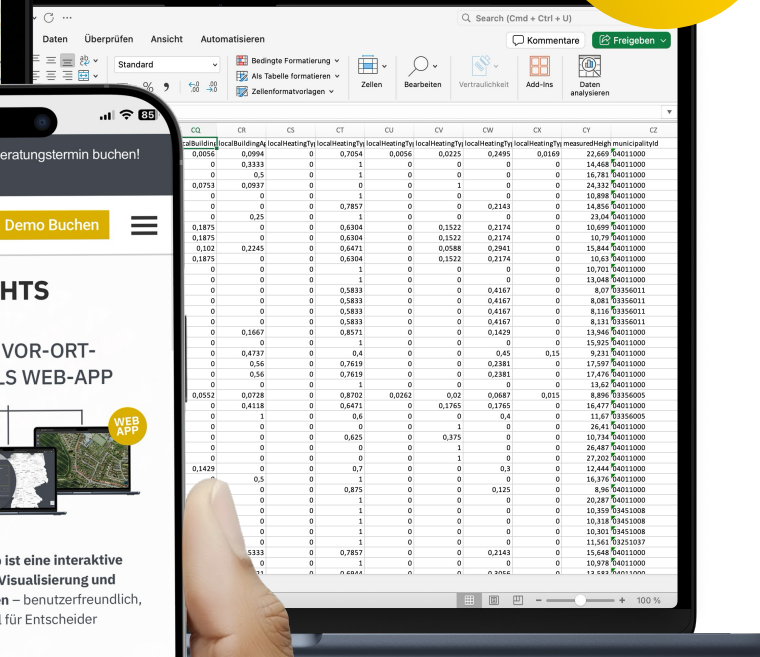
Search (Cmd + Ctrl + U)

Daten Überprüfen Ansicht Automatisieren

Kommentare Freigeben

Standard

Bedingte Formatierung
Als Tabelle formatieren
Zellenformatvorlagen

Zellen Bearbeiten Vertraulichkeit Add-Ins Daten analysieren

| CQ | CR | CS | CT | CU | CV | CW | CX | CY | CZ |
|---|---|---|---|---|---|---|---|---|---|
| localBuilding | localBuildingA | localHeatingTy | localHeatingTy | localHeatingTy | localHeatingTy | localHeatingTy | localHeatingTy | measuredHeigh | municipalityId |
| 0,0056 | 0,0994 | 0 | 0,7054 | 0,0056 | 0,0225 | 0,2495 | 0,0169 | 22,669 | 04011000 |
| 0 | 0,3333 | 0 | 1 | 0 | 0 | 0 | 0 | 14,468 | 04011000 |
| 0 | 0,5 | 0 | 1 | 0 | 0 | 0 | 0 | 16,781 | 04011000 |
| 0,0753 | 0,0937 | 0 | 0 | 0 | 1 | 0 | 0 | 24,332 | 04011000 |
| 0 | 0 | 0 | 1 | 0 | 0 | 0 | 0 | 10,898 | 04011000 |
| 0 | 0 | 0 | 0,7857 | 0 | 0 | 0,2143 | 0 | 14,856 | 04011000 |
| 0 | 0,25 | 0 | 1 | 0 | 0 | 0 | 0 | 23,04 | 04011000 |
| 0,1875 | 0 | 0 | 0,6304 | 0 | 0,1522 | 0,2174 | 0 | 10,699 | 04011000 |
| 0,1875 | 0 | 0 | 0,6304 | 0 | 0,1522 | 0,2174 | 0 | 10,79 | 04011000 |
| 0,102 | 0,2245 | 0 | 0,6471 | 0 | 0,0588 | 0,2941 | 0 | 15,844 | 04011000 |
| 0,1875 | 0 | 0 | 0,6304 | 0 | 0,1522 | 0,2174 | 0 | 10,63 | 04011000 |
| 0 | 0 | 0 | 1 | 0 | 0 | 0 | 0 | 10,701 | 04011000 |
| 0 | 0 | 0 | 1 | 0 | 0 | 0 | 0 | 13,048 | 04011000 |
| 0 | 0 | 0 | 0,5833 | 0 | 0 | 0,4167 | 0 | 8,07 | 03356011 |
| 0 | 0 | 0 | 0,5833 | 0 | 0 | 0,4167 | 0 | 8,081 | 03356011 |
| 0 | 0 | 0 | 0,5833 | 0 | 0 | 0,4167 | 0 | 8,116 | 03356011 |
| 0 | 0 | 0 | 0,5833 | 0 | 0 | 0,4167 | 0 | 8,131 | 03356011 |
| 0 | 0,1667 | 0 | 0,8571 | 0 | 0 | 0,1429 | 0 | 13,946 | 04011000 |
| 0 | 0 | 0 | 1 | 0 | 0 | 0 | 0 | 15,925 | 04011000 |
| 0 | 0,4737 | 0 | 0,4 | 0 | 0 | 0,45 | 0,15 | 9,231 | 04011000 |
| 0 | 0,56 | 0 | 0,7619 | 0 | 0 | 0,2381 | 0 | 17,597 | 04011000 |
| 0 | 0,56 | 0 | 0,7619 | 0 | 0 | 0,2381 | 0 | 17,476 | 04011000 |
| 0 | 0 | 0 | 1 | 0 | 0 | 0 | 0 | 13,62 | 04011000 |
| 0,0552 | 0,0728 | 0 | 0,8702 | 0,0262 | 0,02 | 0,0687 | 0,015 | 8,896 | 03356005 |
| 0 | 0,4118 | 0 | 0,6471 | 0 | 0,1765 | 0,1765 | 0 | 16,477 | 04011000 |
| 0 | 1 | 0 | 0,6 | 0 | 0 | 0,4 | 0 | 11,67 | 03356005 |
| 0 | 0 | 0 | 0 | 0 | 1 | 0 | 0 | 26,41 | 04011000 |
| 0 | 0 | 0 | 0,625 | 0 | 0,375 | 0 | 0 | 10,734 | 04011000 |
| 0 | 0 | 0 | 0 | 0 | 1 | 0 | 0 | 26,487 | 04011000 |
| 0 | 0 | 0 | 0 | 0 | 1 | 0 | 0 | 27,202 | 04011000 |
| 0,1429 | 0 | 0 | 0,7 | 0 | 0 | 0,3 | 0 | 12,444 | 04011000 |
| 0 | 0,5 | 0 | 1 | 0 | 0 | 0 | 0 | 16,376 | 04011000 |
| 0 | 0 | 0 | 0,875 | 0 | 0 | 0,125 | 0 | 8,96 | 04011000 |
| 0 | 0 | 0 | 1 | 0 | 0 | 0 | 0 | 20,287 | 04011000 |
| 0 | 0 | 0 | 1 | 0 | 0 | 0 | 0 | 10,359 | 03451008 |
| 0 | 0 | 0 | 1 | 0 | 0 | 0 | 0 | 10,318 | 03451008 |
| 0 | 0 | 0 | 1 | 0 | 0 | 0 | 0 | 10,301 | 03451008 |
| 0 | 0 | 0 | 1 | 0 | 0 | 0 | 0 | 11,561 | 03251037 |
| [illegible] | 5333 | 0 | 0,7857 | 0 | 0 | 0,2143 | 0 | 15,648 | 04011000 |
| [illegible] | 0 | 0 | 1 | 0 | 0 | 0 | 0 | 10,978 | 04011000 |

100 %

85

eratungstermin buchen!

Demo Buchen

HTS

VOR-ORT-
LS WEB-APP

WEB APP

o ist eine interaktive
Visualisierung und
en – benutzerfreundlich,
l für Entscheider